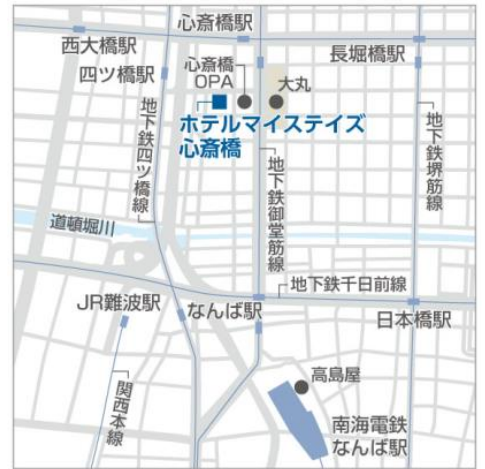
心斎橋駅
西大橋駅
長堀橋駅
四ツ橋駅
心斎橋
OPA
大丸
地下鉄四ツ橋線
ホテルマイステイズ
心斎橋
地下鉄堺筋線
地下鉄御堂筋線
道頓堀川
地下鉄千日前線
JR難波駅
なんば駅
日本橋駅
関西本線
高島屋
南海電鉄
なんば駅